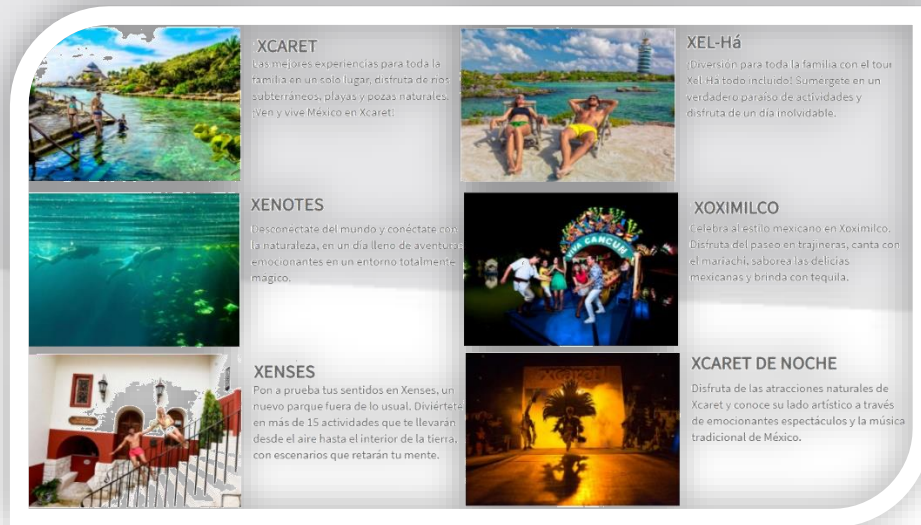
XCARET
Las mejores experiencias para toda la familia en un solo lugar, disfruta de ríos subterráneos, playas y pozas naturales. ¡Ven y vive México en Xcaret!

XEL-Há
¡Diversión para toda la familia con el tour Xel-Ha todo incluido! Sumérgete en un verdadero paraíso de actividades y disfruta de un día inolvidable.

XENOTES
Desconéctate del mundo y conéctate con la naturaleza, en un día lleno de aventuras emocionantes en un entorno totalmente mágico.

XOXIMILCO
Celebra al estilo mexicano en Xoximilco. Disfruta del paseo en trajineras, canta con el mariachi, saborea las delicias mexicanas y brinda con tequila.

VIVA CANCUN

XENSES
Pon a prueba tus sentidos en Xenses, un nuevo parque fuera de lo usual. Diviértete en más de 15 actividades que te llevarán desde el aire hasta el interior de la tierra, con escenarios que retarán tu mente.

XCARET DE NOCHE
Disfruta de las atracciones naturales de Xcaret y conoce su lado artístico a través de emocionantes espectáculos y la música tradicional de México.

Xcaret